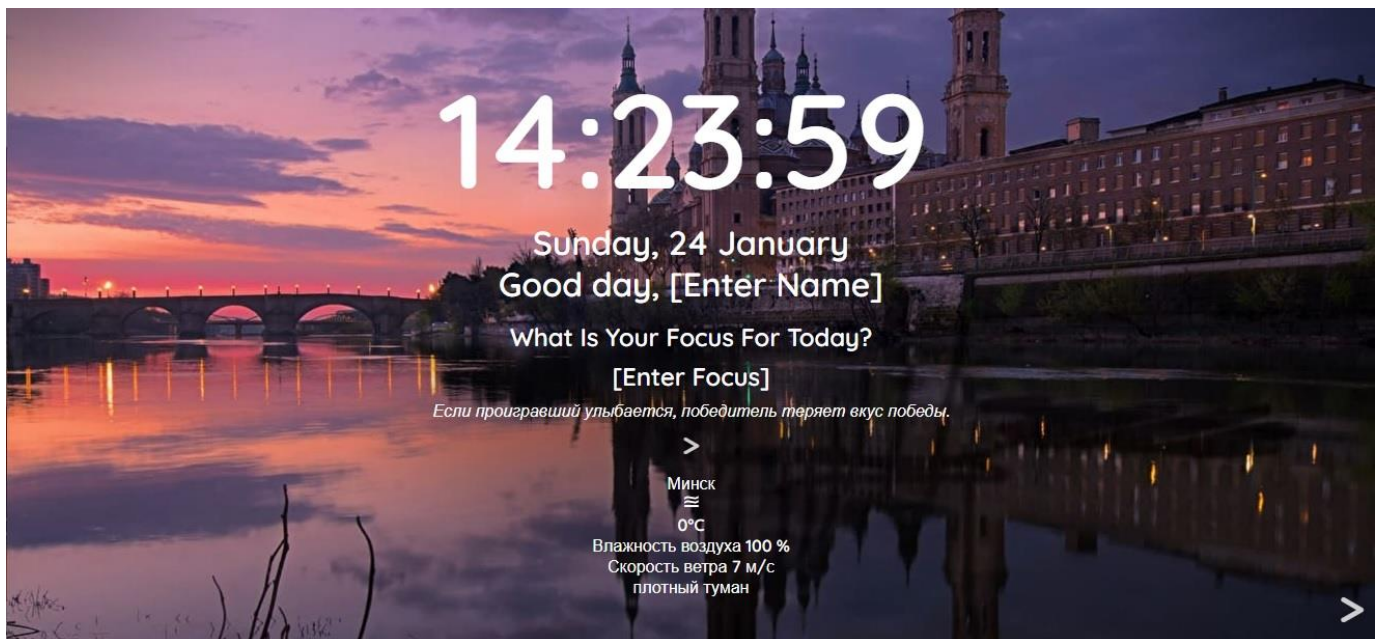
14:23:59

Sunday, 24 January

Good day, [Enter Name]

What Is Your Focus For Today?

[Enter Focus]

Если проигравший улыбается, победитель теряет вкус победы.

>

Минск
≋
0°C
Влажность воздуха 100 %
Скорость ветра 7 м/с
плотный туман

>